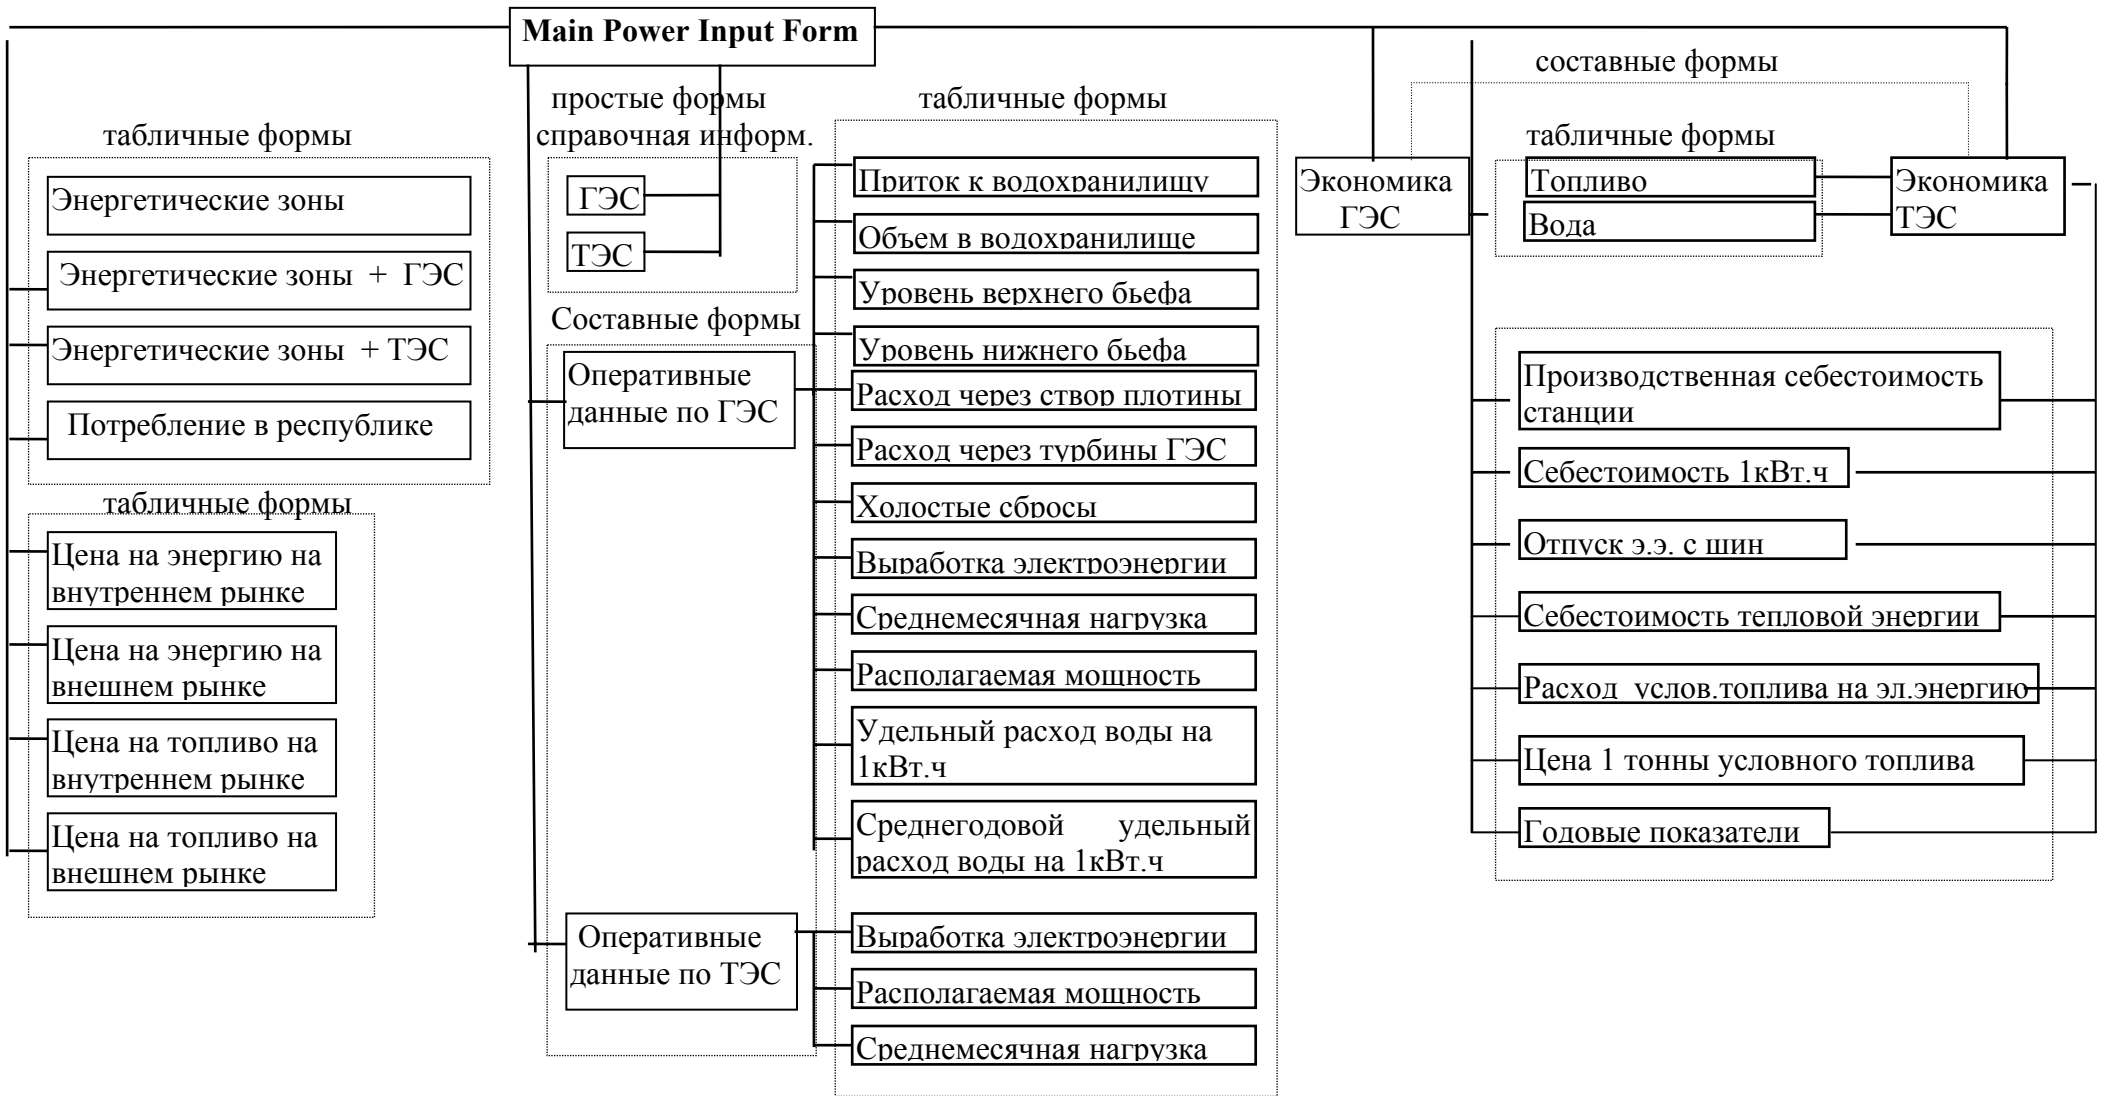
Main Power Input Form

табличные формы

Энергетические зоны

Энергетические зоны + ГЭС

Энергетические зоны + ТЭС

Потребление в республике

табличные формы

Цена на энергию на внутреннем рынке

Цена на энергию на внешнем рынке

Цена на топливо на внутреннем рынке

Цена на топливо на внешнем рынке

простые формы справочная информ.

ГЭС

ТЭС

Составные формы

Оперативные данные по ГЭС

Оперативные данные по ТЭС

табличные формы

Приток к водохранилищу

Объем в водохранилище

Уровень верхнего бьефа

Уровень нижнего бьефа

Расход через створ плотины

Расход через турбины ГЭС

Холостые сбросы

Выработка электроэнергии

Среднемесячная нагрузка

Располагаемая мощность

Удельный расход воды на 1кВт.ч

Среднегодовой удельный расход воды на 1кВт.ч

Выработка электроэнергии

Располагаемая мощность

Среднемесячная нагрузка

составные формы

табличные формы

Экономика ГЭС

Топливо

Вода

Экономика ТЭС

Производственная себестоимость станции

Себестоимость 1кВт.ч

Отпуск э.э. с шин

Себестоимость тепловой энергии

Расход услов.топлива на эл.энергию

Цена 1 тонны условного топлива

Годовые показатели